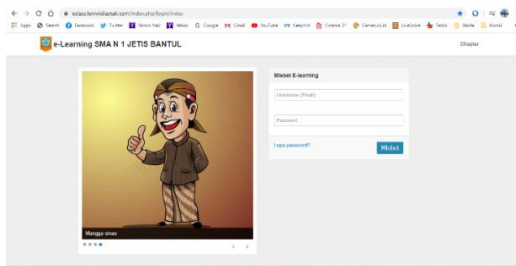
esmasa1jetisbantul.com/index.php/login/index

Apps Search Facebook Twitter Yahoo Mail Yahoo Google Gmail YouTube Kaskus Cinema 21 Canva Livezone Berita Berita Kompl

e-Learning SMA N 1 JETIS BANTUL

Dhaftar

Mlebet E-learning

Username (Email)

Password

Lupa password?

Mlebet

Mangga sinau